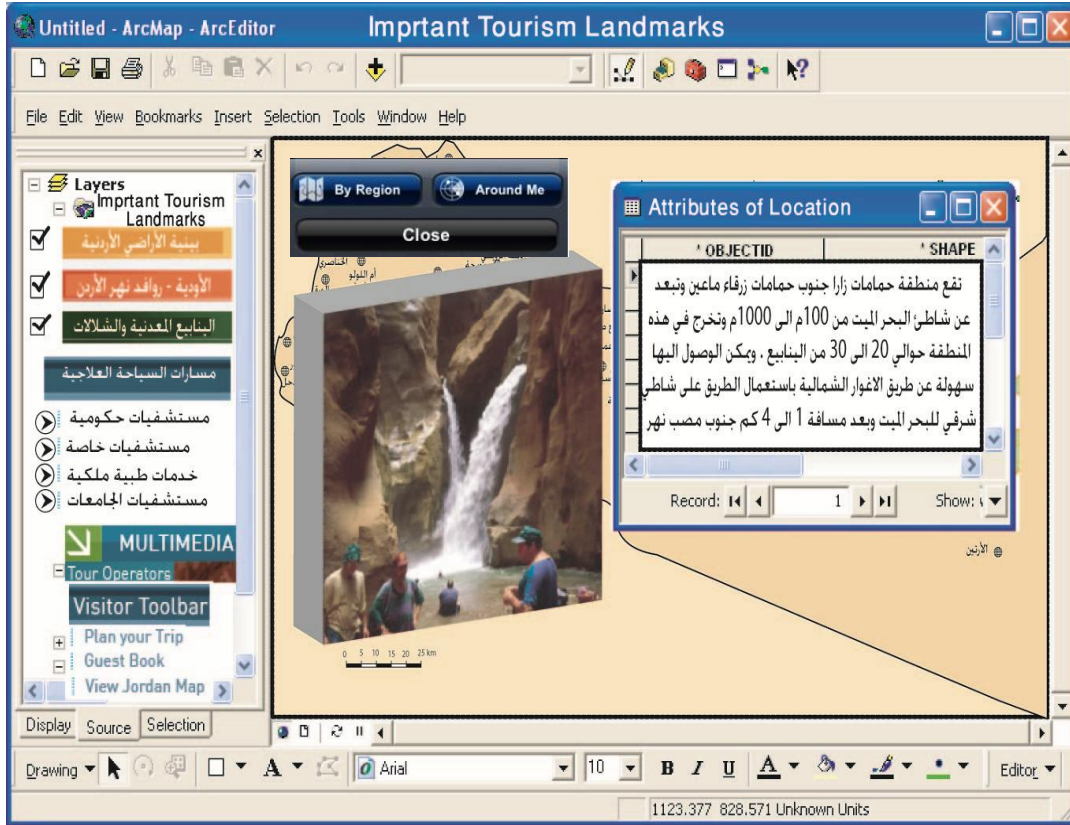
Untitled - ArcMap - ArcEditor

Imprtant Tourism Landmarks

File Edit View Bookmarks Insert Selection Tools Window Help

Layers
Imprtant Tourism Landmarks
بيئة الأراضي الأردنية
الأودية - روافد نهر الأردن
الينابيع المعدنية والشلالات
مسارات السياحة العلاجية
مستشفيات حكومية
مستشفيات خاصة
خدمات طبية ملكية
مستشفيات الجامعات
MULTIMEDIA
Tour Operators
Visitor Toolbar
Plan your Trip
Guest Book
View Jordan Map

Display Source Selection

By Region
Around Me
Close

Attributes of Location
OBJECTID
SHAPE
تقع منطقة حمامات زارا جنوب حمامات زرقاء ماعين وتبعد عن شاطئ البحر الميت من 100م الى 1000م وتخرج في هذه المنطقة حوالي 20 الى 30 من الينابيع . ويمكن الوصول اليها سهولة عن طريق الاغوار الشمالية باستعمال الطريق على شاطئ شرقي للبحر الميت وبعد مسافة 1 الى 4 كم جنوب مصب نهر

Record: 1
Show:

الأردن

0 5 10 15 20 25 km

Drawing
Arial
10
B I U
Editor

1123.377 828.571 Unknown Units